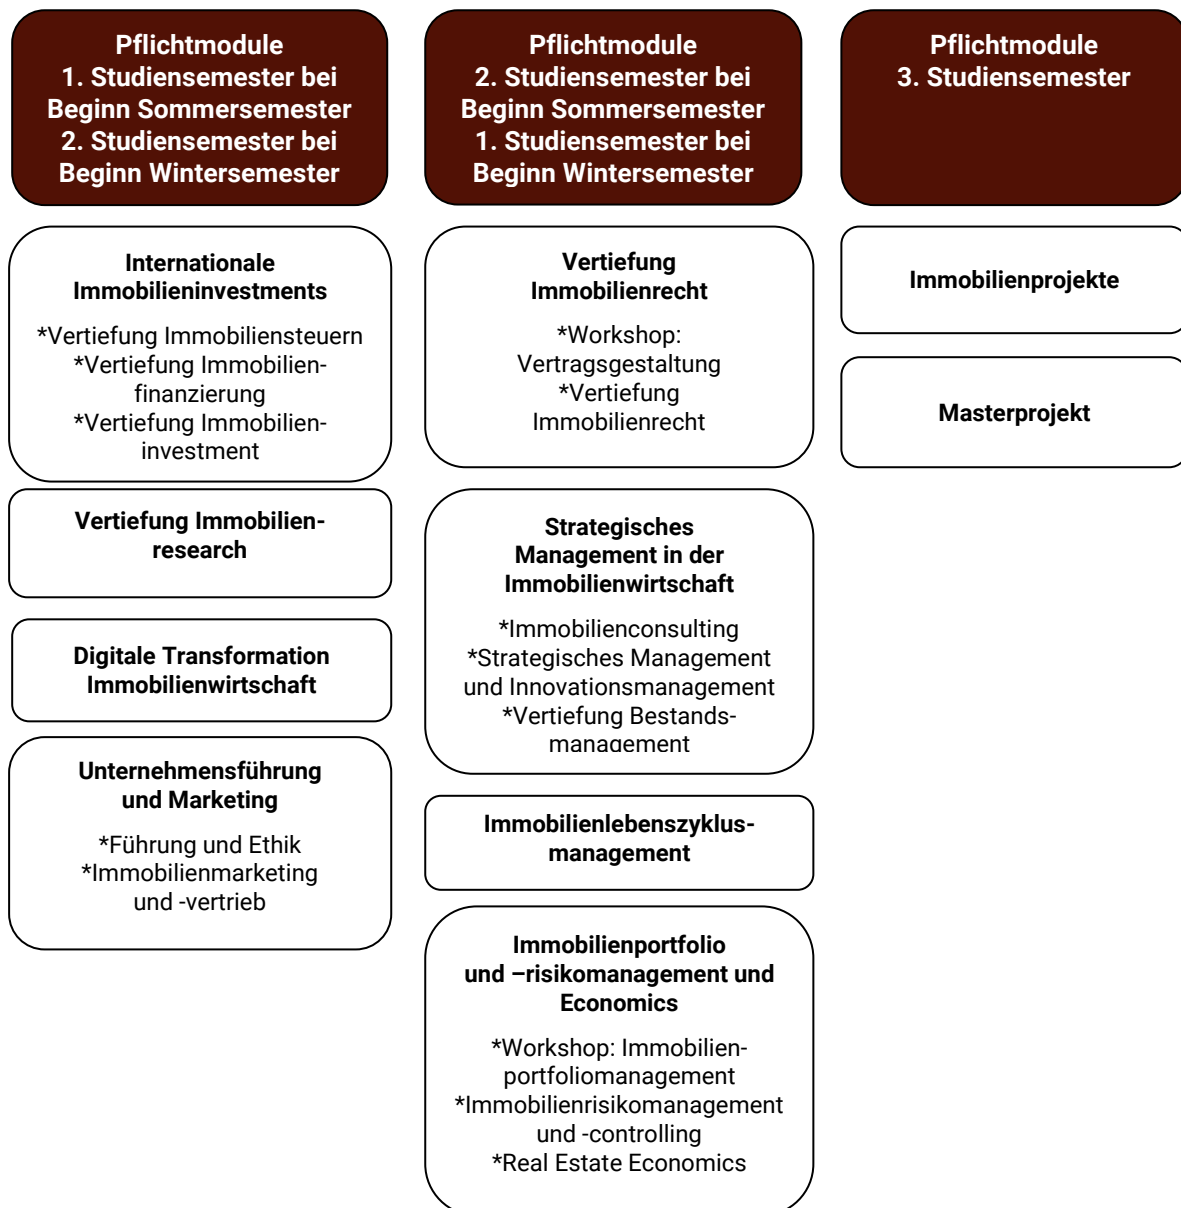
Pflichtmodule
1. Studiensemester bei Beginn Sommersemester
2. Studiensemester bei Beginn Wintersemester

Internationale Immobilieninvestments

*Vertiefung Immobiliensteuern
*Vertiefung Immobilienfinanzierung
*Vertiefung Immobilieninvestment

Vertiefung Immobilienresearch

Digitale Transformation Immobilienwirtschaft

Unternehmensführung und Marketing

*Führung und Ethik
*Immobilienmarketing und -vertrieb

Pflichtmodule
2. Studiensemester bei Beginn Sommersemester
1. Studiensemester bei Beginn Wintersemester

Vertiefung Immobilienrecht

*Workshop: Vertragsgestaltung
*Vertiefung Immobilienrecht

Strategisches Management in der Immobilienwirtschaft

*Immobilienconsulting
*Strategisches Management und Innovationsmanagement
*Vertiefung Bestandsmanagement

Immobilienlebenszyklusmanagement

Immobilienportfolio und –risikomanagement und Economics

*Workshop: Immobilienportfoliomanagement
*Immobilienrisikomanagement und -controlling
*Real Estate Economics

Pflichtmodule
3. Studiensemester

Immobilienprojekte

Masterprojekt